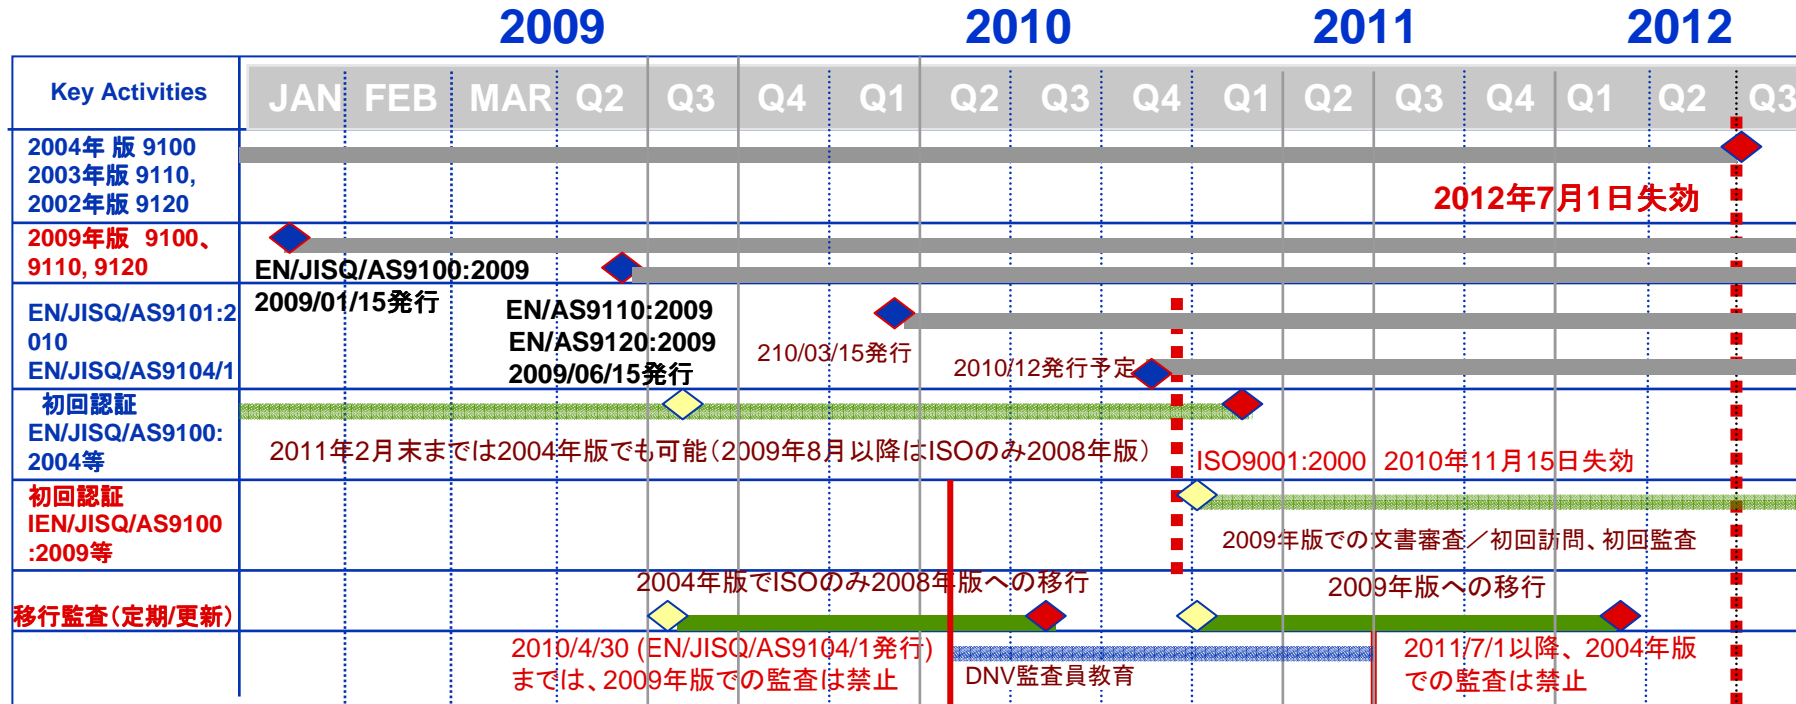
2009 2010 2011 2012

Key Activities

JAN FEB MAR Q2 Q3 Q4 Q1 Q2 Q3 Q4 Q1 Q2 Q3 Q4 Q1 Q2 Q3

2004年 版 9100
2003年版 9110,
2002年版 9120

2012年7月1日失効

2009年版 9100、
9110, 9120

EN/JISQ/AS9100:2009
2009/01/15発行

EN/JISQ/AS9101:2010
EN/JISQ/AS9104/1

EN/AS9110:2009
EN/AS9120:2009
2009/06/15発行

210/03/15発行

2010/12発行予定

初回認証
EN/JISQ/AS9100:
2004等

2011年2月末までは2004年版でも可能（2009年8月以降はISOのみ2008年版）

ISO9001:2000 2010年11月15日失効

初回認証
IEN/JISQ/AS9100
:2009等

2009年版での文書審査／初回訪問、初回監査

2004年版でISOのみ2008年版への移行

2009年版への移行

移行監査（定期/更新）

2010/4/30 (EN/JISQ/AS9104/1発行)
までは、2009年版での監査は禁止

DNV監査員教育

2011/7/1以降、2004年版
での監査は禁止